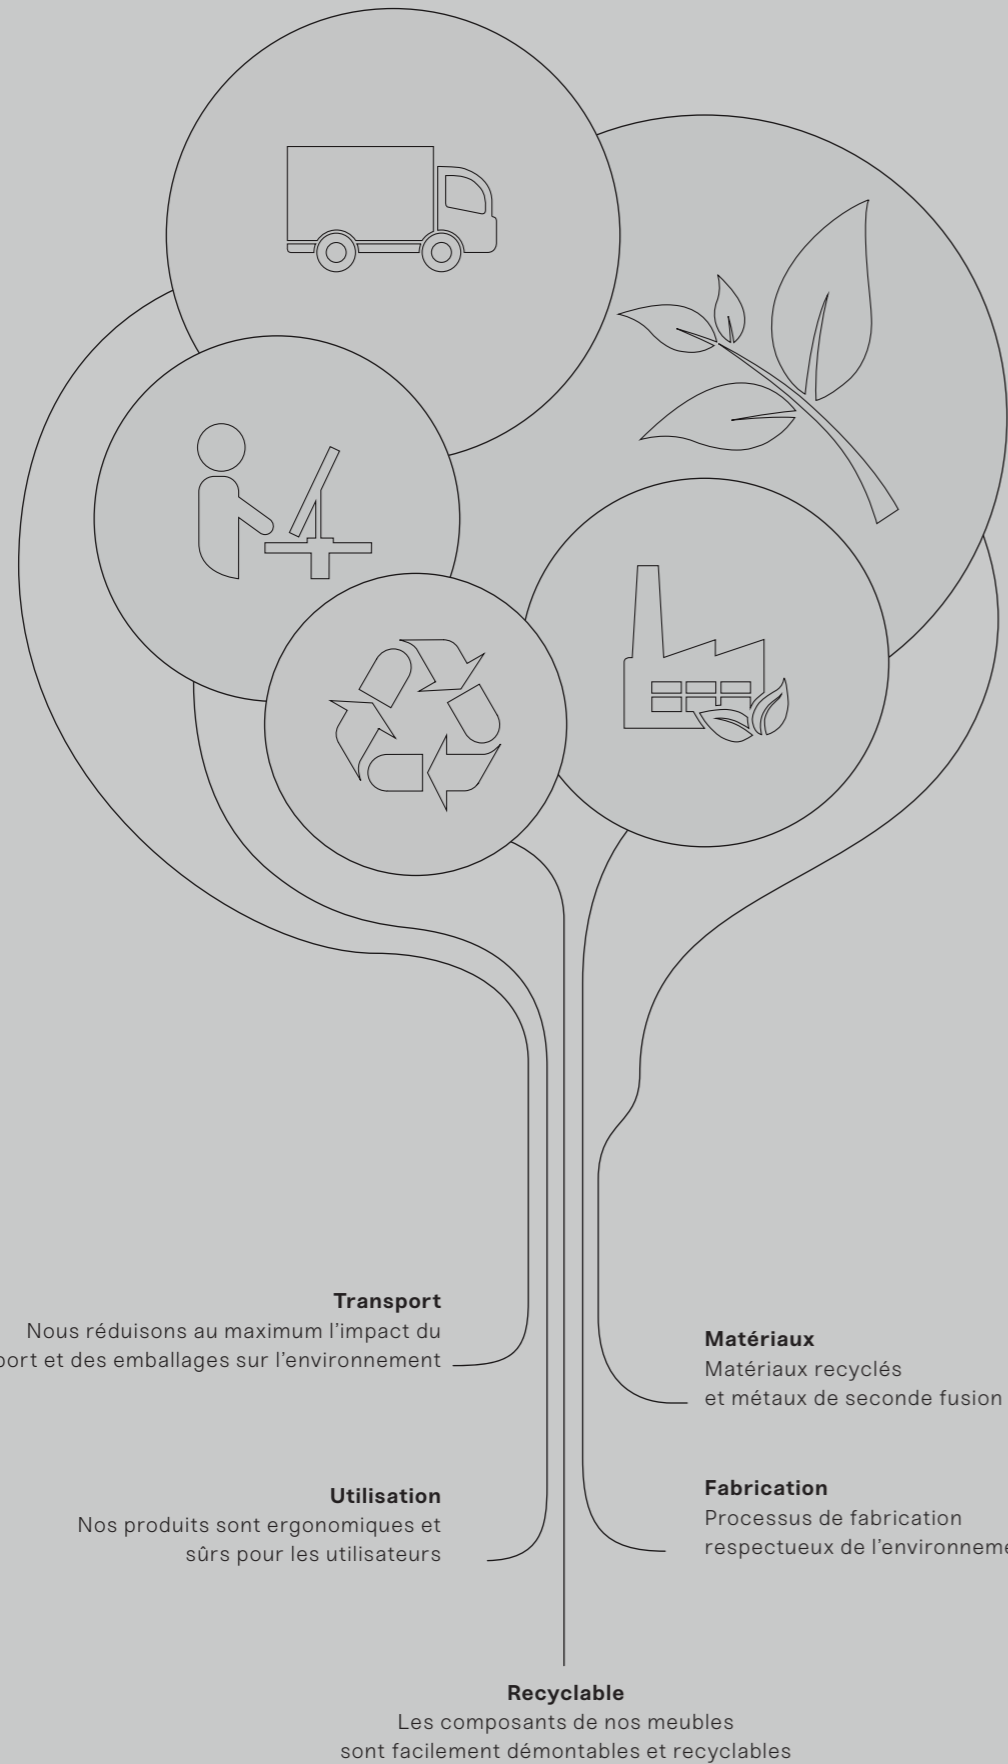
**Transport**
Nous réduisons au maximum l'impact du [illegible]port et des emballages sur l'environnement

**Matériaux**
Matériaux recyclés
et métaux de seconde fusion

**Utilisation**
Nos produits sont ergonomiques et sûrs pour les utilisateurs

**Fabrication**
Processus de fabrication
respectueux de l'environneme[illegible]

**Recyclable**
Les composants de nos meubles
sont facilement démontables et recyclables